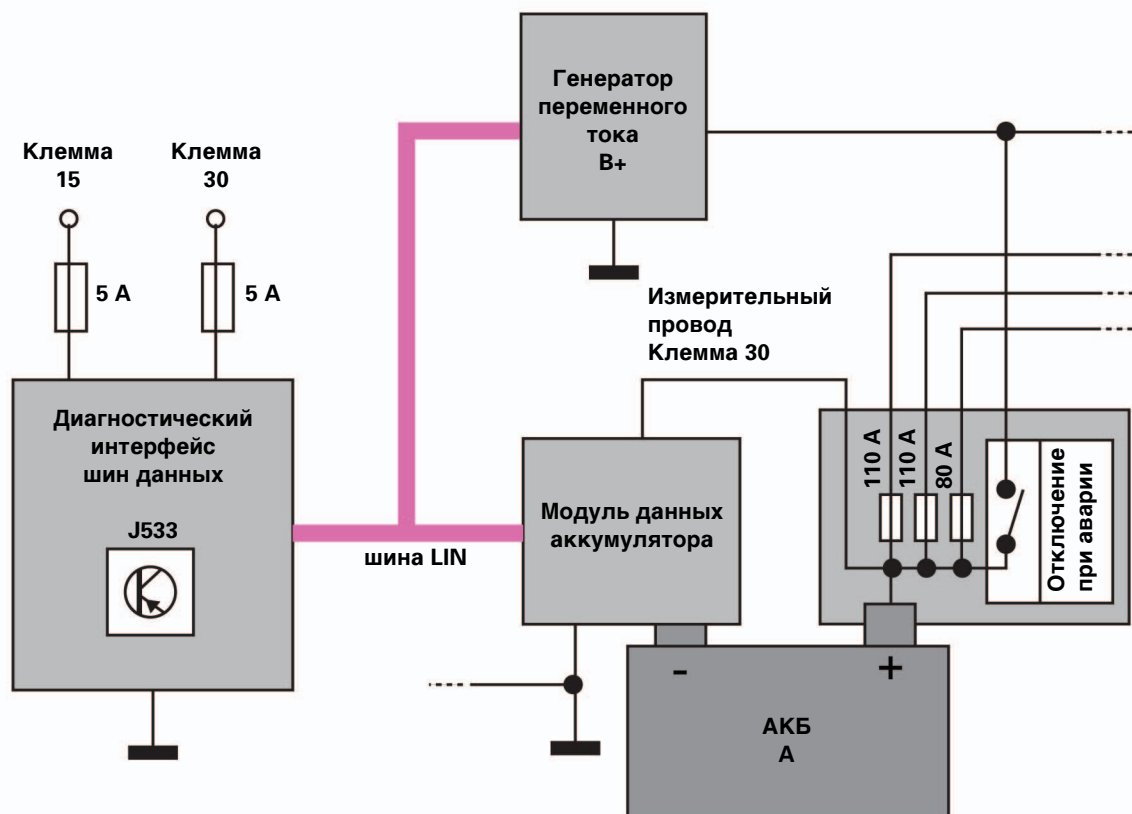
Генератор переменного тока
B+

Клемма
15

Клемма
30

5 A

5 A

Измерительный провод
Клемма 30

Диагностический интерфейс шин данных

J533

шина LIN

Модуль данных аккумулятора

110 A

110 A

80 A

Отключение при аварии

-

+

АКБ
A